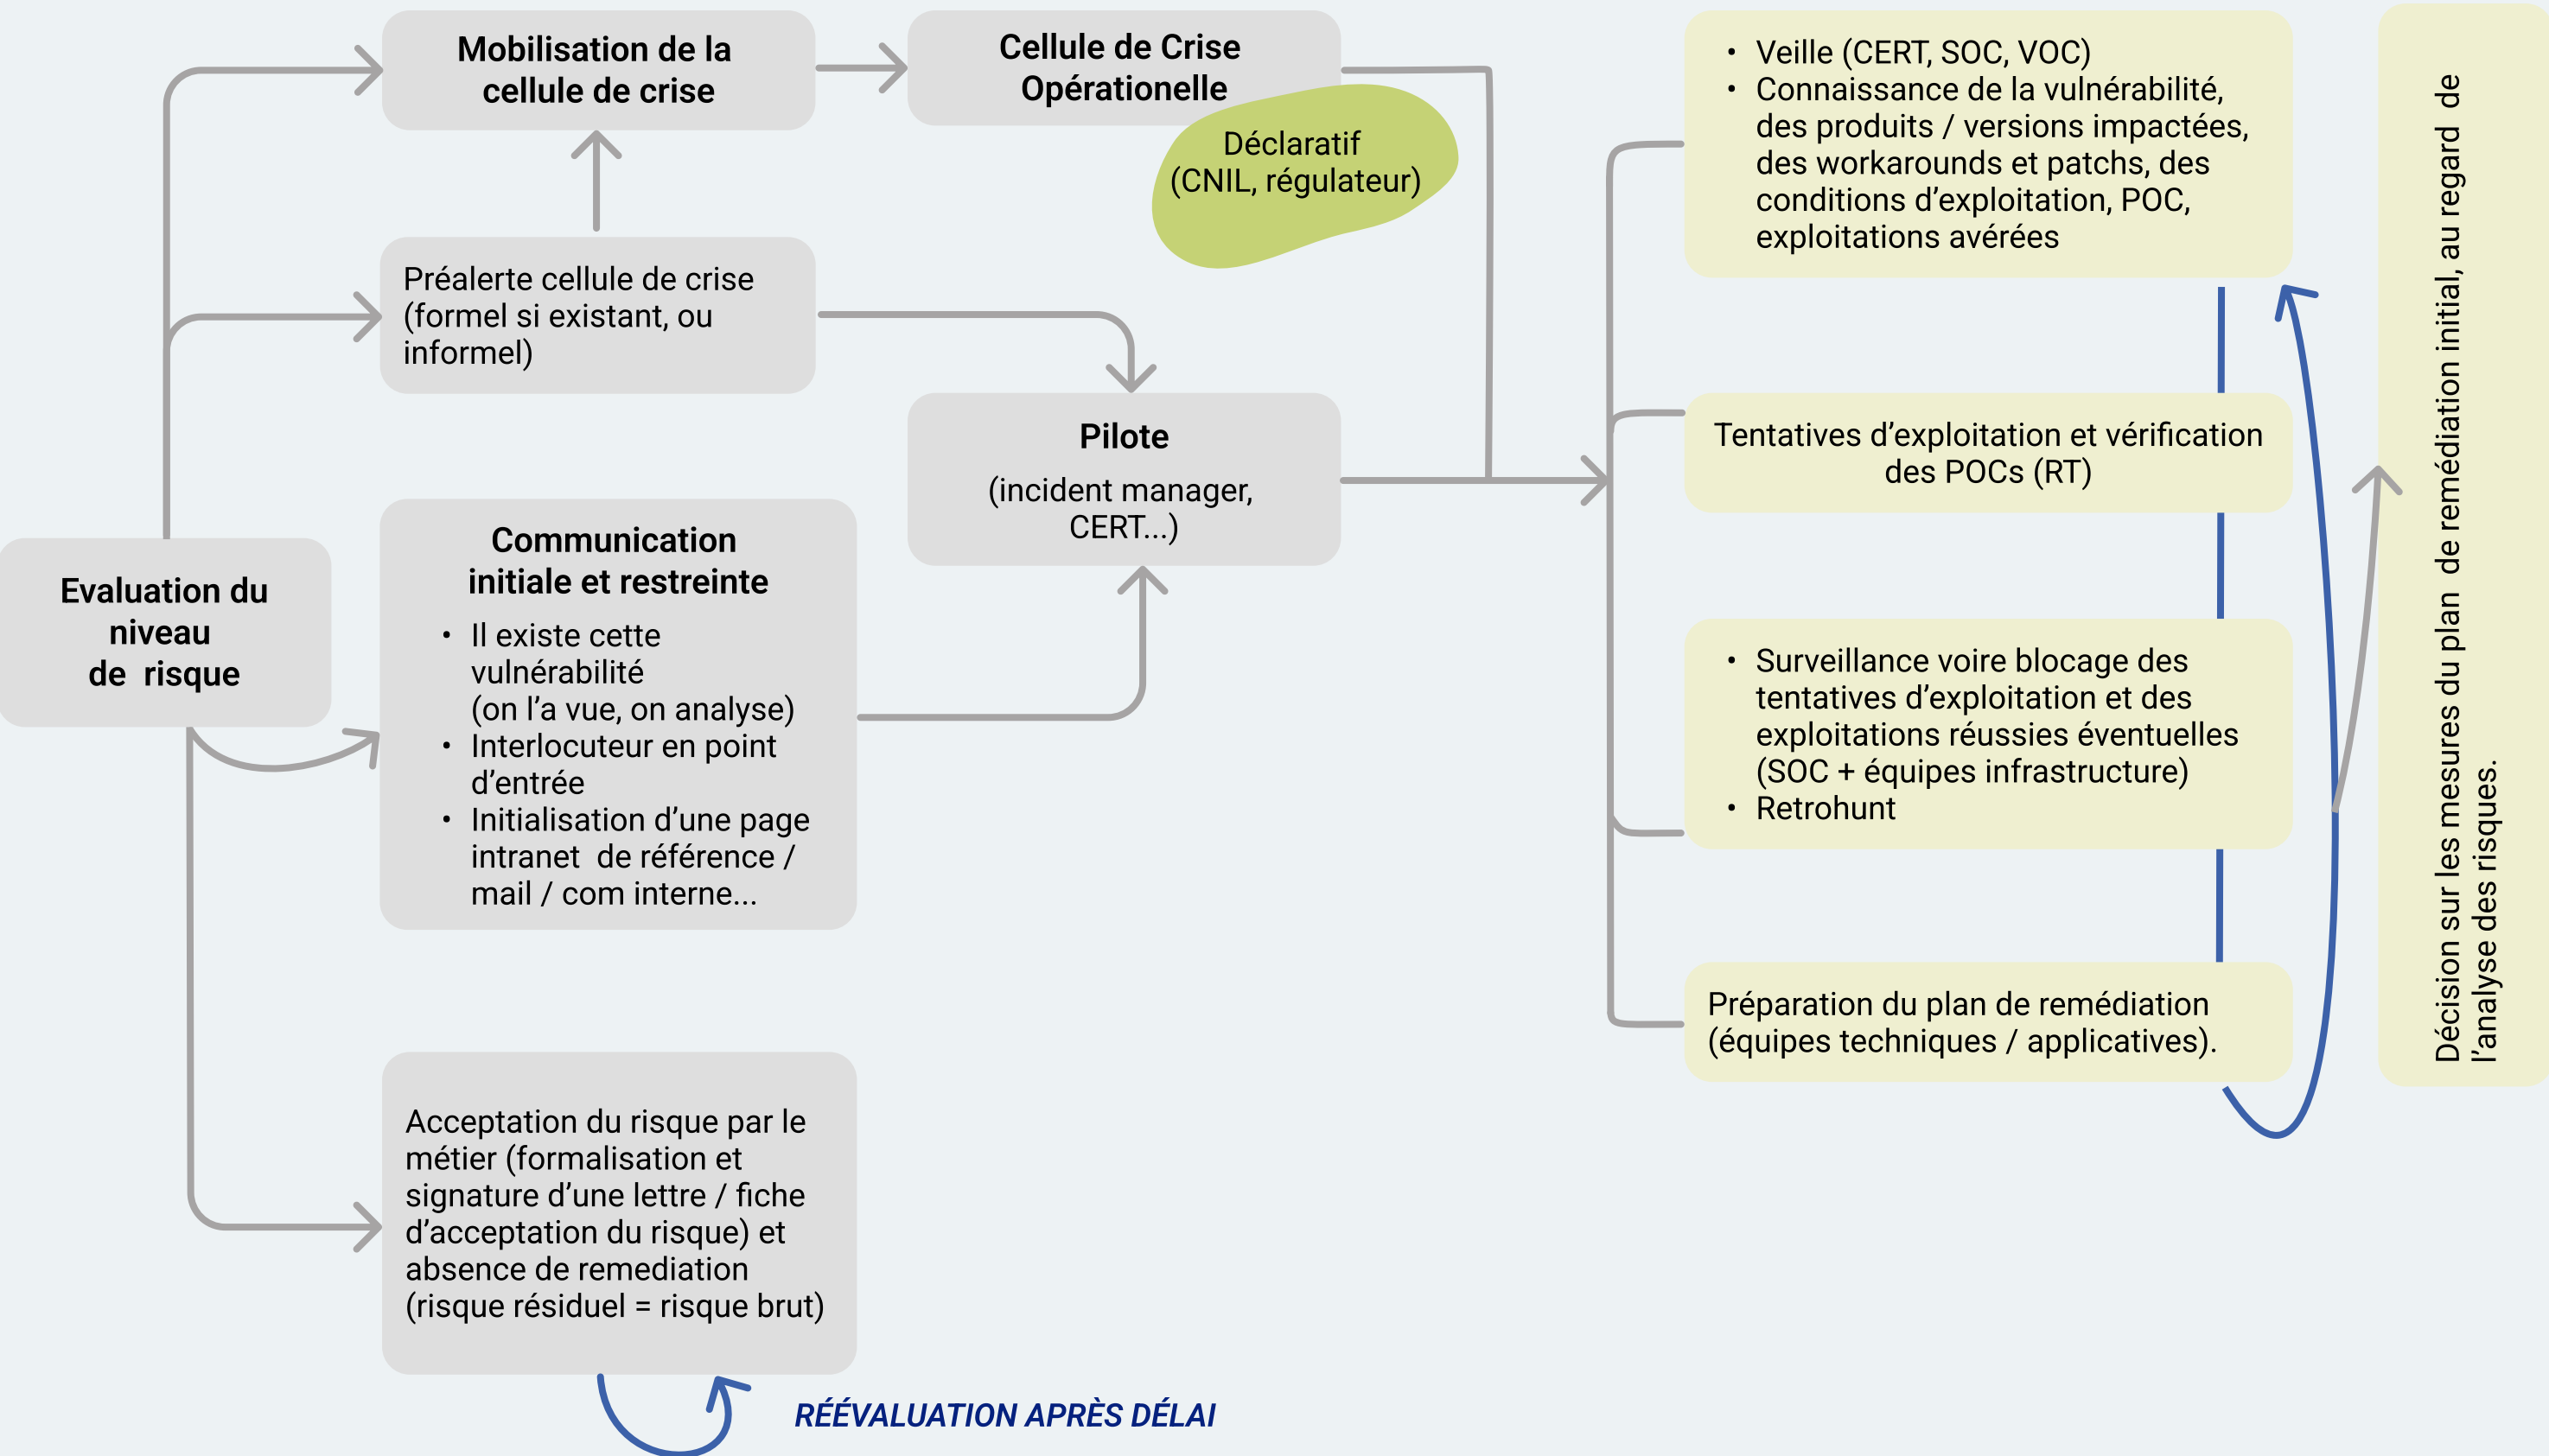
Mobilisation de la cellule de crise

Cellule de Crise Opérationelle

Déclaratif (CNIL, régulateur)

Préalerte cellule de crise (formel si existant, ou informel)

Pilote

(incident manager, CERT...)

Evaluation du niveau de risque

Communication initiale et restreinte

• Il existe cette vulnérabilité (on l’a vue, on analyse)
• Interlocuteur en point d’entrée
• Initialisation d’une page intranet de référence / mail / com interne...

Acceptation du risque par le métier (formalisation et signature d’une lettre / fiche d’acceptation du risque) et absence de remediation (risque résiduel = risque brut)

RÉÉVALUATION APRÈS DÉLAI

• Veille (CERT, SOC, VOC)
• Connaissance de la vulnérabilité, des produits / versions impactées, des workarounds et patchs, des conditions d’exploitation, POC, exploitations avérées

Tentatives d’exploitation et vérification des POCs (RT)

• Surveillance voire blocage des tentatives d’exploitation et des exploitations réussies éventuelles (SOC + équipes infrastructure)
• Retrohunt

Préparation du plan de remédiation (équipes techniques / applicatives).

Décision sur les mesures du plan de remédiation initial, au regard de l’analyse des risques.